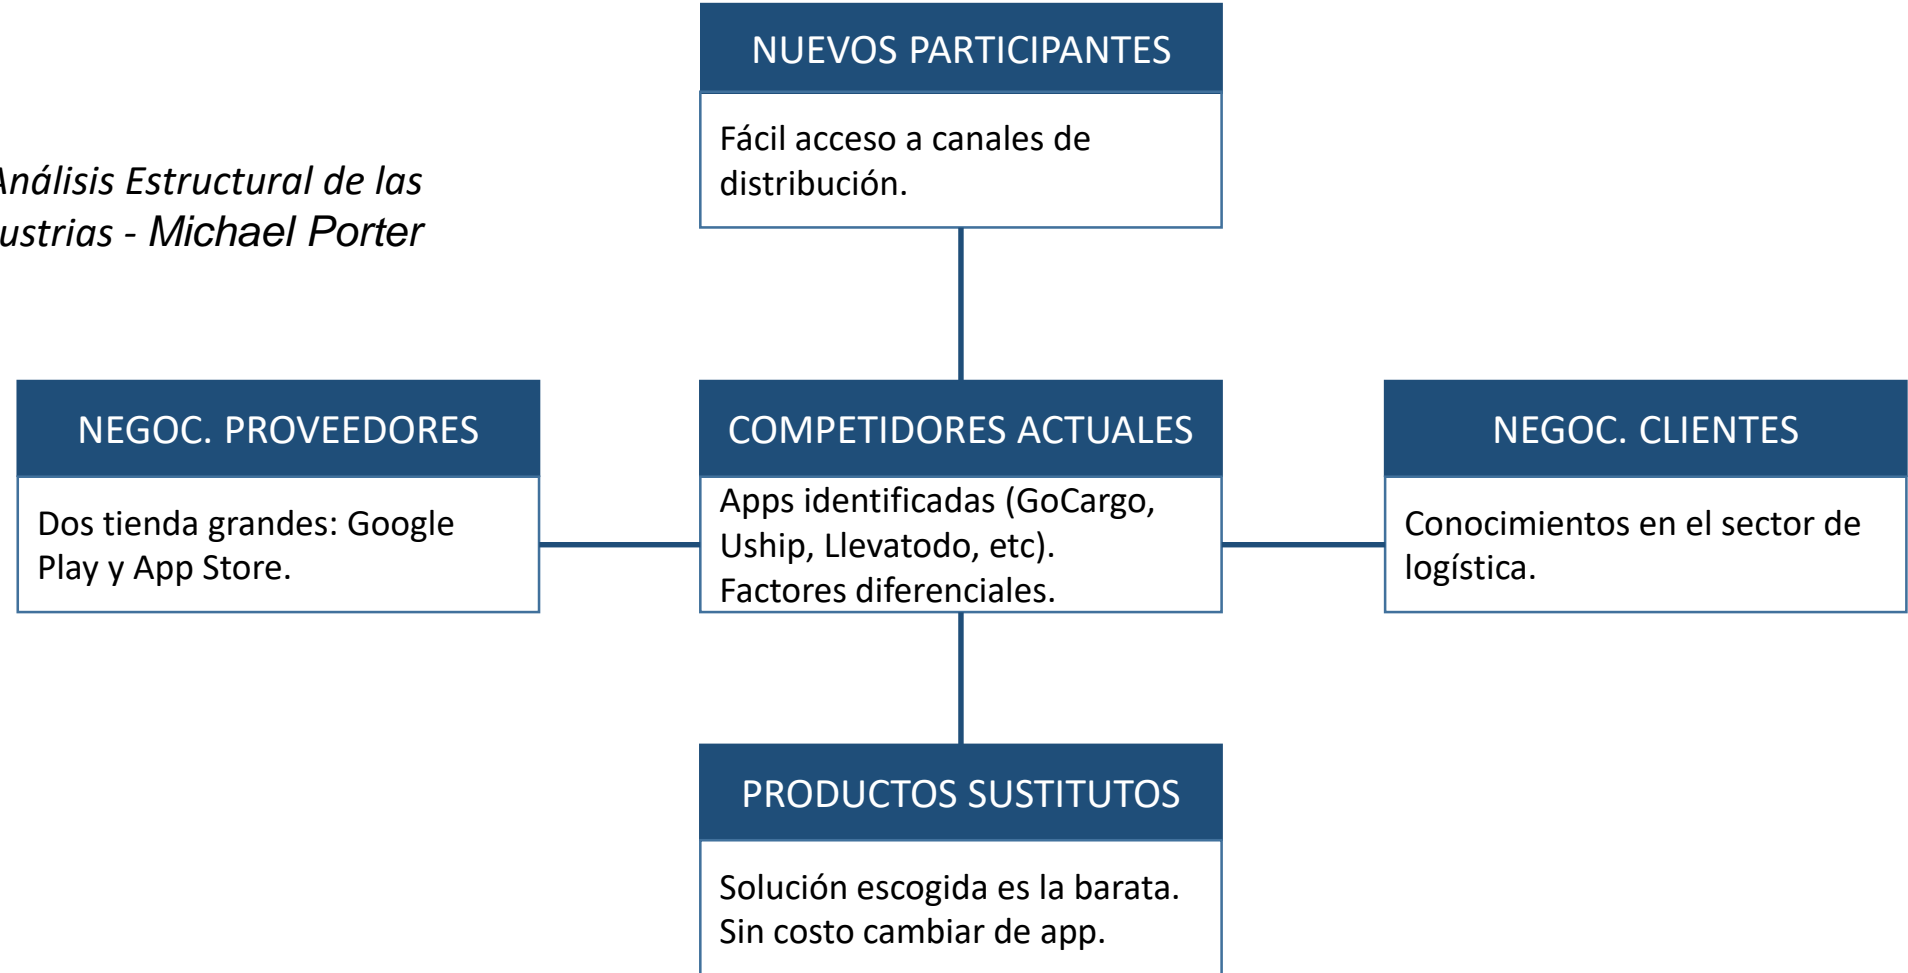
Análisis Estructural de las ustrias - Michael Porter

NUEVOS PARTICIPANTES

Fácil acceso a canales de distribución.

NEGOC. PROVEEDORES

Dos tienda grandes: Google Play y App Store.

COMPETIDORES ACTUALES

Apps identificadas (GoCargo, Uship, Llevatodo, etc).
Factores diferenciales.

NEGOC. CLIENTES

Conocimientos en el sector de logística.

PRODUCTOS SUSTITUTOS

Solución escogida es la barata.
Sin costo cambiar de app.